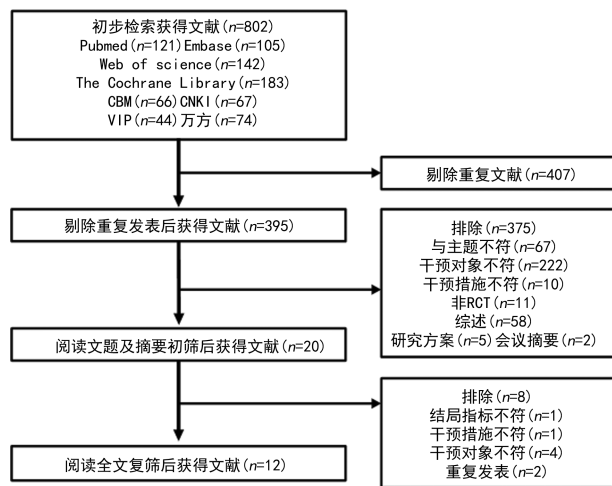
初步检索获得文献($n$=802)
Pubmed($n$=121) Embase($n$=105)
Web of science($n$=142)
The Cochrane Library($n$=183)
CBM($n$=66) CNKI($n$=67)
VIP($n$=44) 万方($n$=74)

剔除重复文献($n$=407)

剔除重复发表后获得文献($n$=395)

排除($n$=375)
与主题不符($n$=67)
干预对象不符($n$=222)
干预措施不符($n$=10)
非RCT($n$=11)
综述($n$=58)
研究方案($n$=5) 会议摘要($n$=2)

阅读文题及摘要初筛后获得文献($n$=20)

排除($n$=8)
结局指标不符($n$=1)
干预措施不符($n$=1)
干预对象不符($n$=4)
重复发表($n$=2)

阅读全文复筛后获得文献($n$=12)